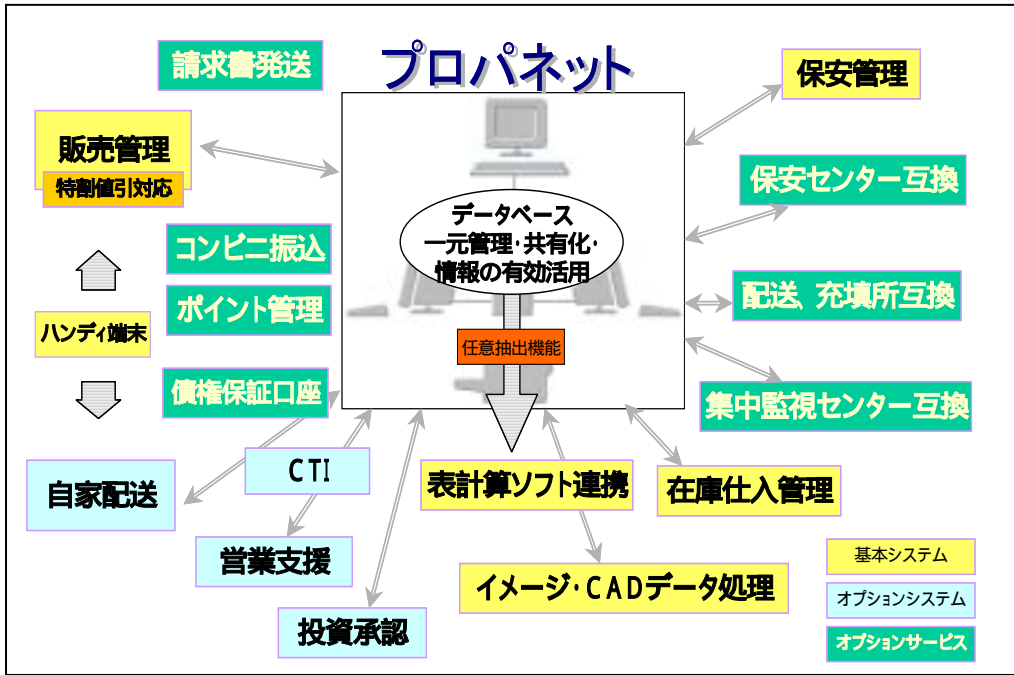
プロパネット

請求書発送

販売管理
特割値引対応

コンビニ振込

ポイント管理

ハンディ端末

債権保証口座

自家配送

CTI

営業支援

投資承認

データベース
一元管理・共有化・
情報の有効活用

任意抽出機能

表計算ソフト連携

イメージ・CADデータ処理

在庫仕入管理

保安管理

保安センター互換

配送、充填所互換

集中監視センター互換

基本システム

オプションシステム

オプションサービス